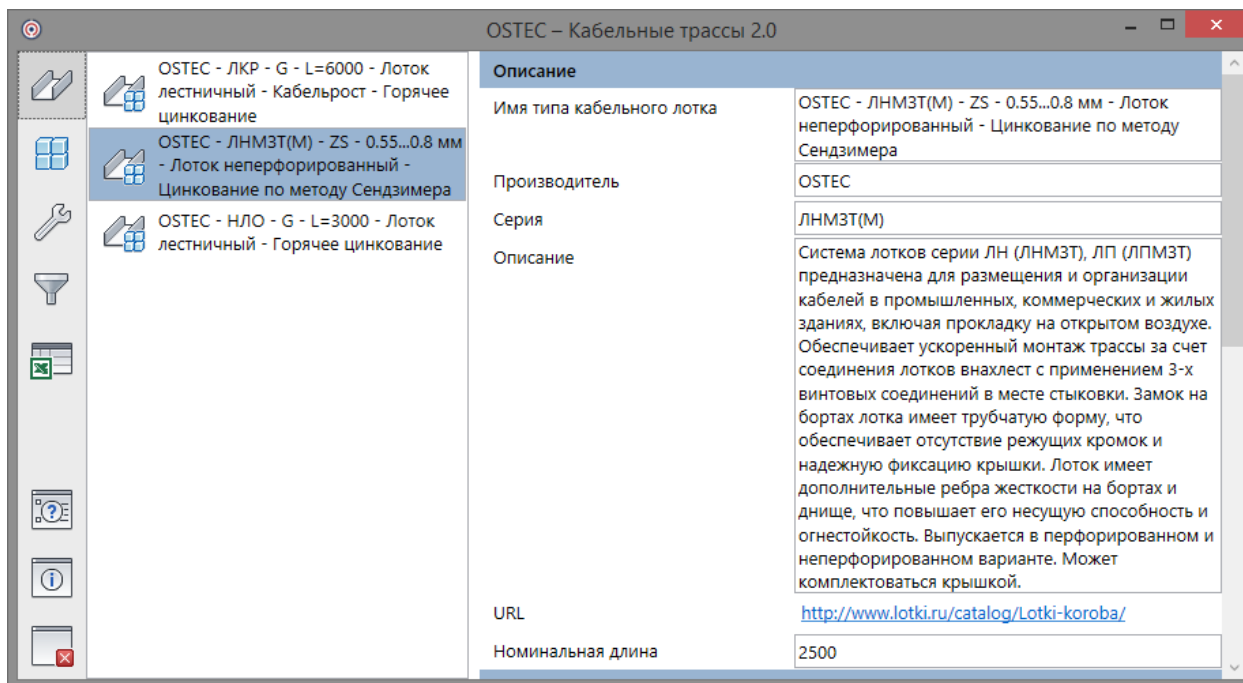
OSTEC – Кабельные трассы 2.0

OSTEC - ЛКР - G - L=6000 - Лоток лестничный - Кабельрост - Горячее цинкование

OSTEC - ЛНМЗТ(М) - ZS - 0.55...0.8 мм - Лоток неперфорированный - Цинкование по методу Сендзимера

OSTEC - НЛО - G - L=3000 - Лоток лестничный - Горячее цинкование

Описание

| Имя типа кабельного лотка | OSTEC - ЛНМЗТ(М) - ZS - 0.55...0.8 мм - Лоток неперфорированный - Цинкование по методу Сендзимера |
|---|---|
| Производитель | OSTEC |
| Серия | ЛНМЗТ(М) |
| Описание | Система лотков серии ЛН (ЛНМЗТ), ЛП (ЛПМЗТ) предназначена для размещения и организации кабелей в промышленных, коммерческих и жилых зданиях, включая прокладку на открытом воздухе. Обеспечивает ускоренный монтаж трассы за счет соединения лотков внахлест с применением 3-х винтовых соединений в месте стыковки. Замок на бортах лотка имеет трубчатую форму, что обеспечивает отсутствие режущих кромок и надежную фиксацию крышки. Лоток имеет дополнительные ребра жесткости на бортах и днище, что повышает его несущую способность и огнестойкость. Выпускается в перфорированном и неперфорированном варианте. Может комплектоваться крышкой. |
| URL | http://www.lotki.ru/catalog/Lotki-koroba/ |
| Номинальная длина | 2500 |